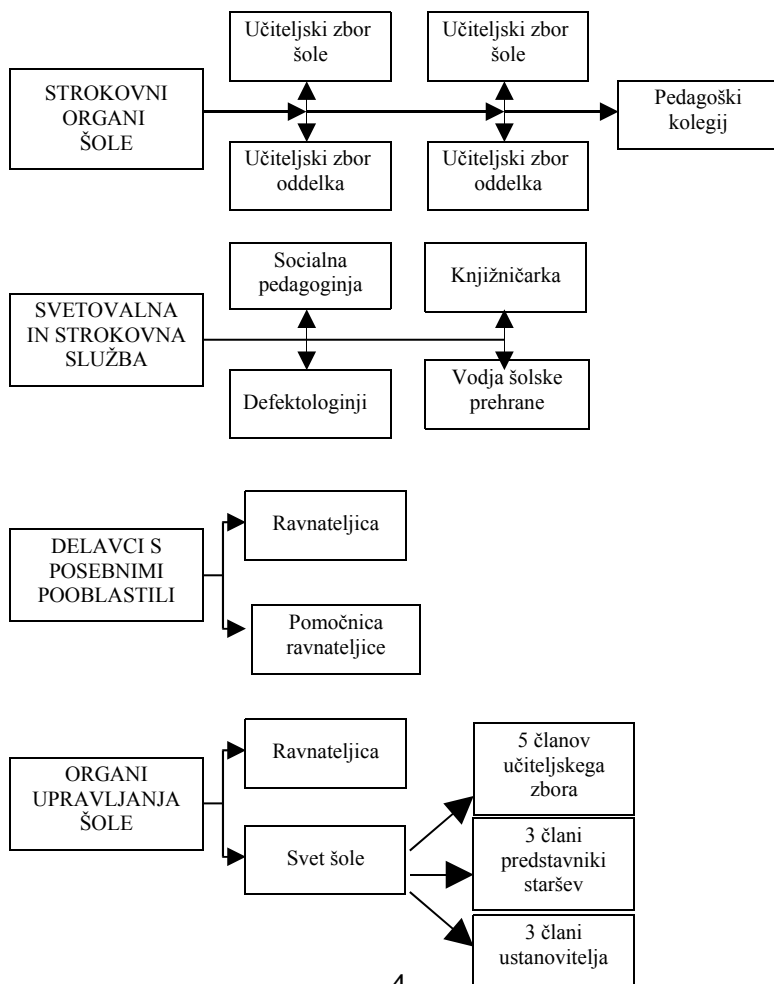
STROKOVNI ORGANI ŠOLE

Učiteljski zbor šole

Učiteljski zbor oddelka

Učiteljski zbor šole

Učiteljski zbor oddelka

Pedagoški kolegij

SVETOVALNA IN STROKOVNA SLUŽBA

Socialna pedagoginja

Defektologinji

Knjižničarka

Vodja šolske prehrane

DELAVCI S POSEBNIMI POOBLASTILI

Ravnateljica

Pomočnica ravnateljice

ORGANI UPRAVLJANJA ŠOLE

Ravnateljica

Svet šole

5 članov učiteljskega zbora

3 člani predstavniki staršev

3 člani ustanovitelja

4